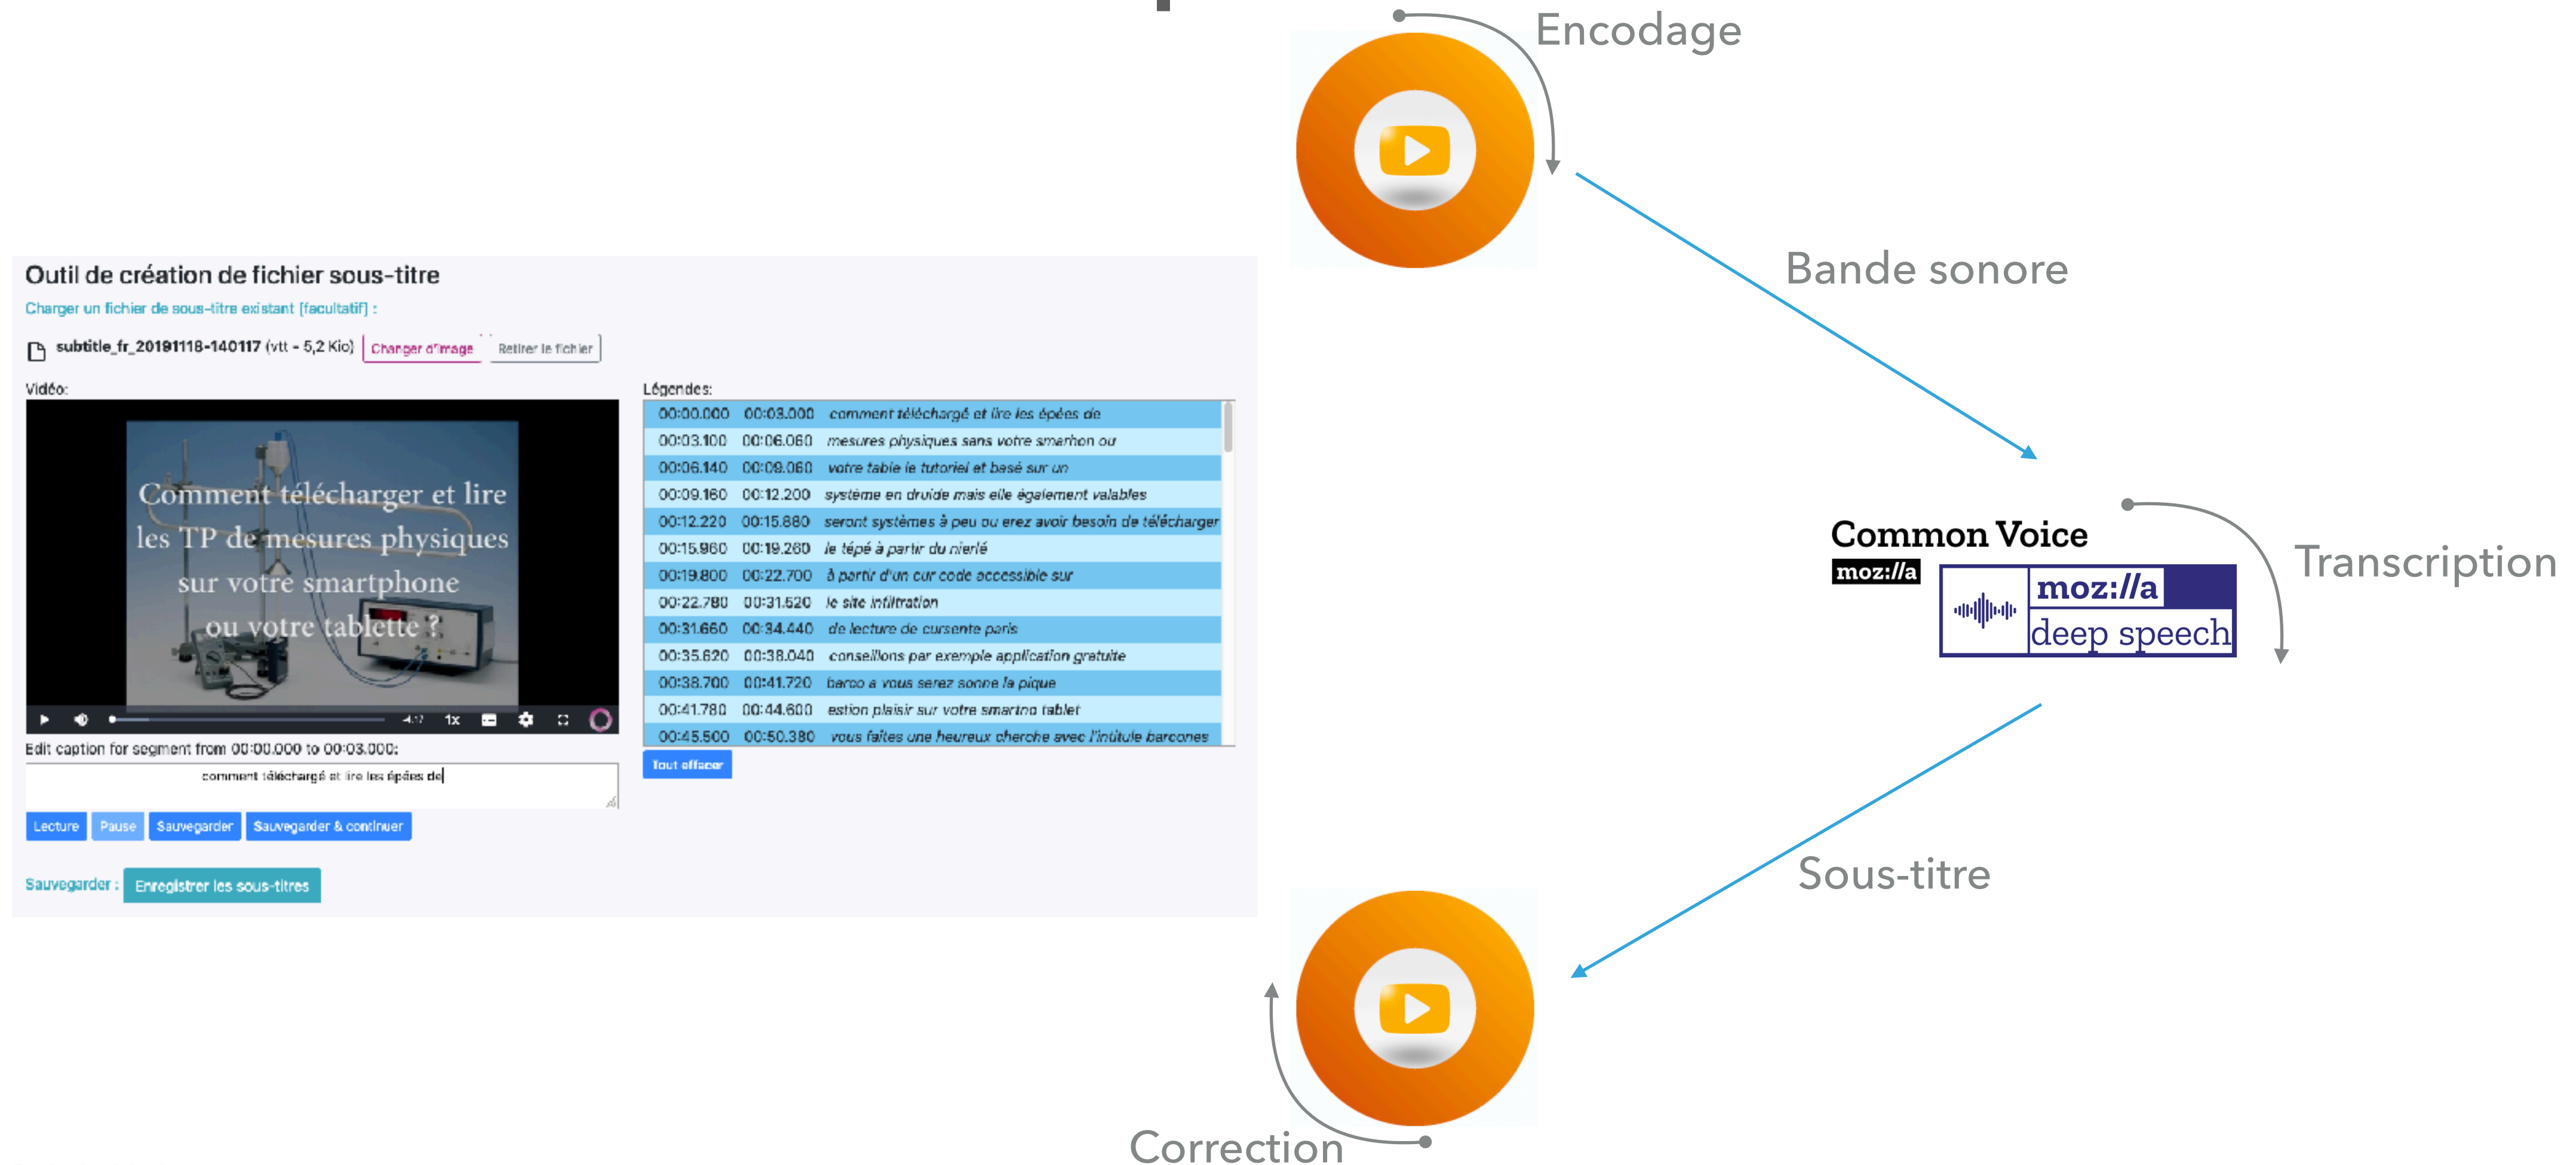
Encodage

Bande sonore

Outil de création de fichier sous-titre

Charger un fichier de sous-titre existant (facultatif) :

subtitle_fr_20191118-140117 (vtt - 5,2 Kio) Changer d'image Retirer le fichier

Vidéo:

Comment télécharger et lire les TP de mesures physiques sur votre smartphone ou votre tablette ?

1x

Edit caption for segment from 00:00.000 to 00:03.000:

comment téléchargé et lire les épées de

Lecture Pause Sauvegarder Sauvegarder & continuer

Sauvegarder : Enregistrer les sous-titres

Légendes:

| | | |
|---|---|---|
| 00:00.000 | 00:03.000 | comment téléchargé et lire les épées de |
| 00:03.100 | 00:06.060 | mesures physiques sans votre smartion ou |
| 00:06.140 | 00:09.060 | votre table le tutoriel et basé sur un |
| 00:09.160 | 00:12.200 | système en druide mais elle également valables |
| 00:12.220 | 00:15.880 | seront systèmes à peu ou erez avoir besoin de télécharger |
| 00:15.960 | 00:19.260 | le tépé à partir du nierlé |
| 00:19.800 | 00:22.700 | à partir d'un cur code accessible sur |
| 00:22.780 | 00:31.520 | le site infiltration |
| 00:31.660 | 00:34.440 | de lecture de cursente paris |
| 00:35.620 | 00:38.040 | conseillons par exemple application gratuite |
| 00:38.700 | 00:41.720 | barco a vous serez sonne la pique |
| 00:41.780 | 00:44.600 | estion plaisir sur votre smartno tablet |
| 00:45.500 | 00:50.380 | vous faites une heureux cherche avec l'intitule barcones |

Tout effacer

Common Voice
moz://a

moz://a
deep speech

Transcription

Sous-titre

Correction